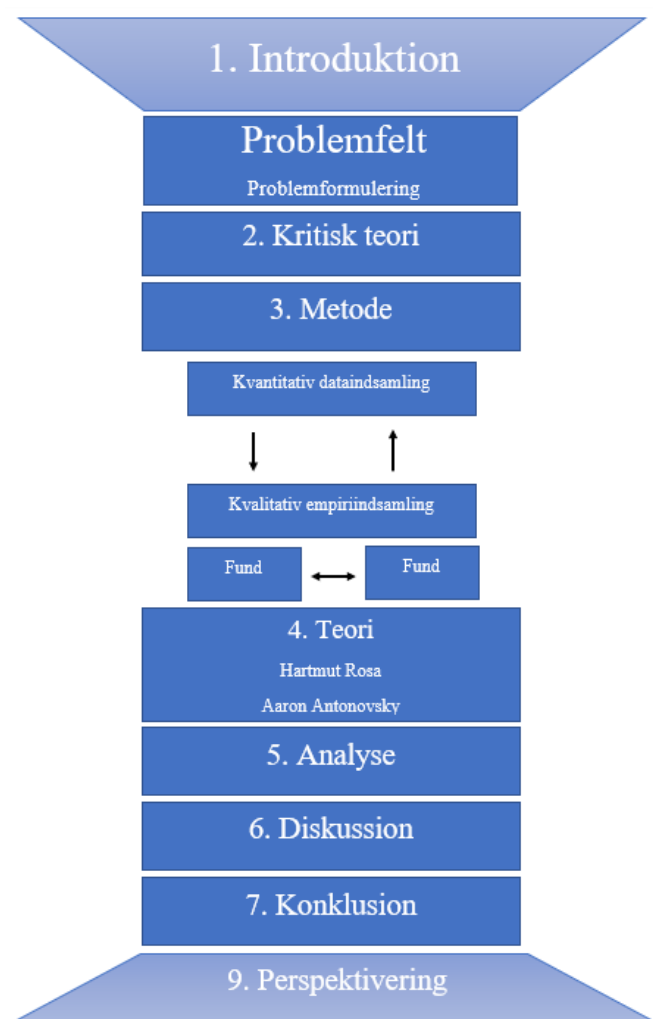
1. Introduktion

Problemfelt

Problemformulering

2. Kritisk teori

3. Metode

Kvantitativ dataindsamling

Kvalitativ empiriindsamling

Fund

Fund

4. Teori

Hartmut Rosa

Aaron Antonovsky

5. Analyse

6. Diskussion

7. Konklusion

9. Perspektivering